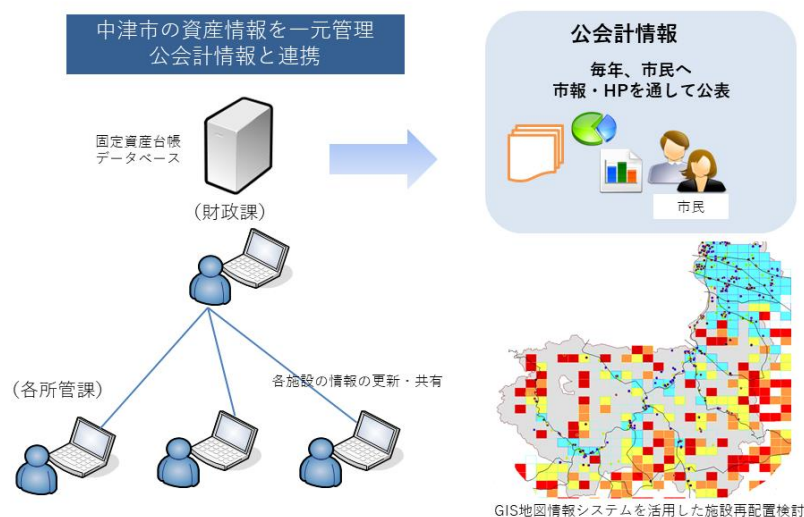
中津市の資産情報を一元管理
公会計情報と連携

固定資産台帳
データベース

（財政課）

（各所管課）

各施設の情報の更新・共有

公会計情報

毎年、市民へ
市報・HPを通して公表

市民

GIS地図情報システムを活用した施設再配置検討